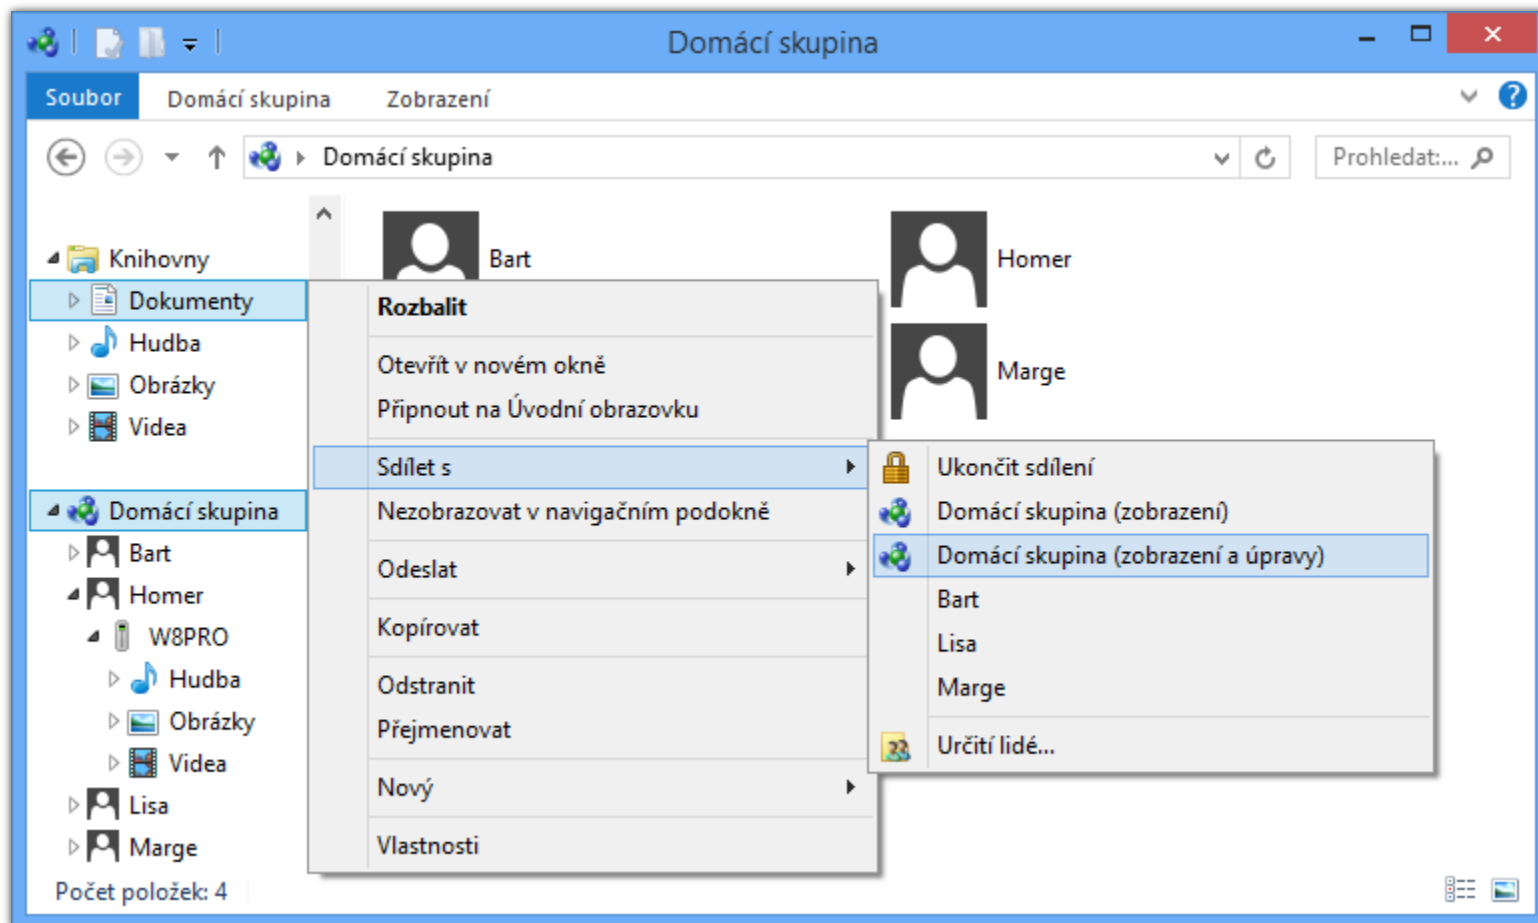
Domácí skupina

Soubor Domácí skupina Zobrazení

Domácí skupina

Prohledat:...

Knihovny
Dokumenty
Hudba
Obrázky
Videa

Domácí skupina
Bart
Homer
W8PRO
Hudba
Obrázky
Videa
Lisa
Marge

Bart
Homer
Marge

Rozbalit
Otevřít v novém okně
Připnout na Úvodní obrazovku
Sdílet s
Nezobrazovat v navigačním podokně
Odeslat
Kopírovat
Odstranit
Přejmenovat
Nový
Vlastnosti

Ukončit sdílení
Domácí skupina (zobrazení)
Domácí skupina (zobrazení a úpravy)
Bart
Lisa
Marge
Určití lidé...

Počet položek: 4